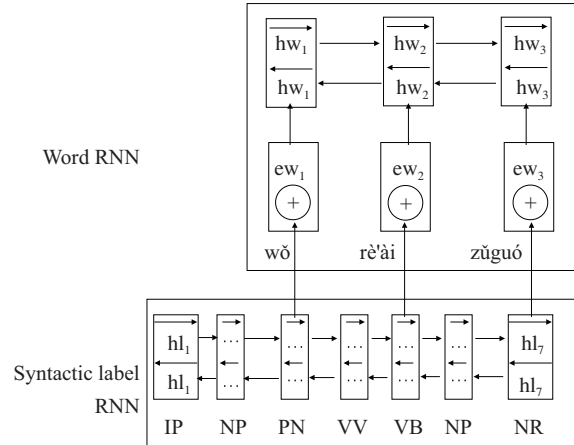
Word RNN

$\overrightarrow{hw_1}$ $\overleftarrow{hw_1}$ $\overrightarrow{hw_2}$ $\overleftarrow{hw_2}$ $\overrightarrow{hw_3}$ $\overleftarrow{hw_3}$

$ew_1$ + $ew_2$ + $ew_3$ +

wǒ rè'ài zǔguó

Syntactic label RNN

$\overrightarrow{hl_1}$ $\overleftarrow{hl_1}$ ... ... ... ... ... ... ... ... ... ... $\overrightarrow{hl_7}$ $\overleftarrow{hl_7}$

IP NP PN VV VB NP NR